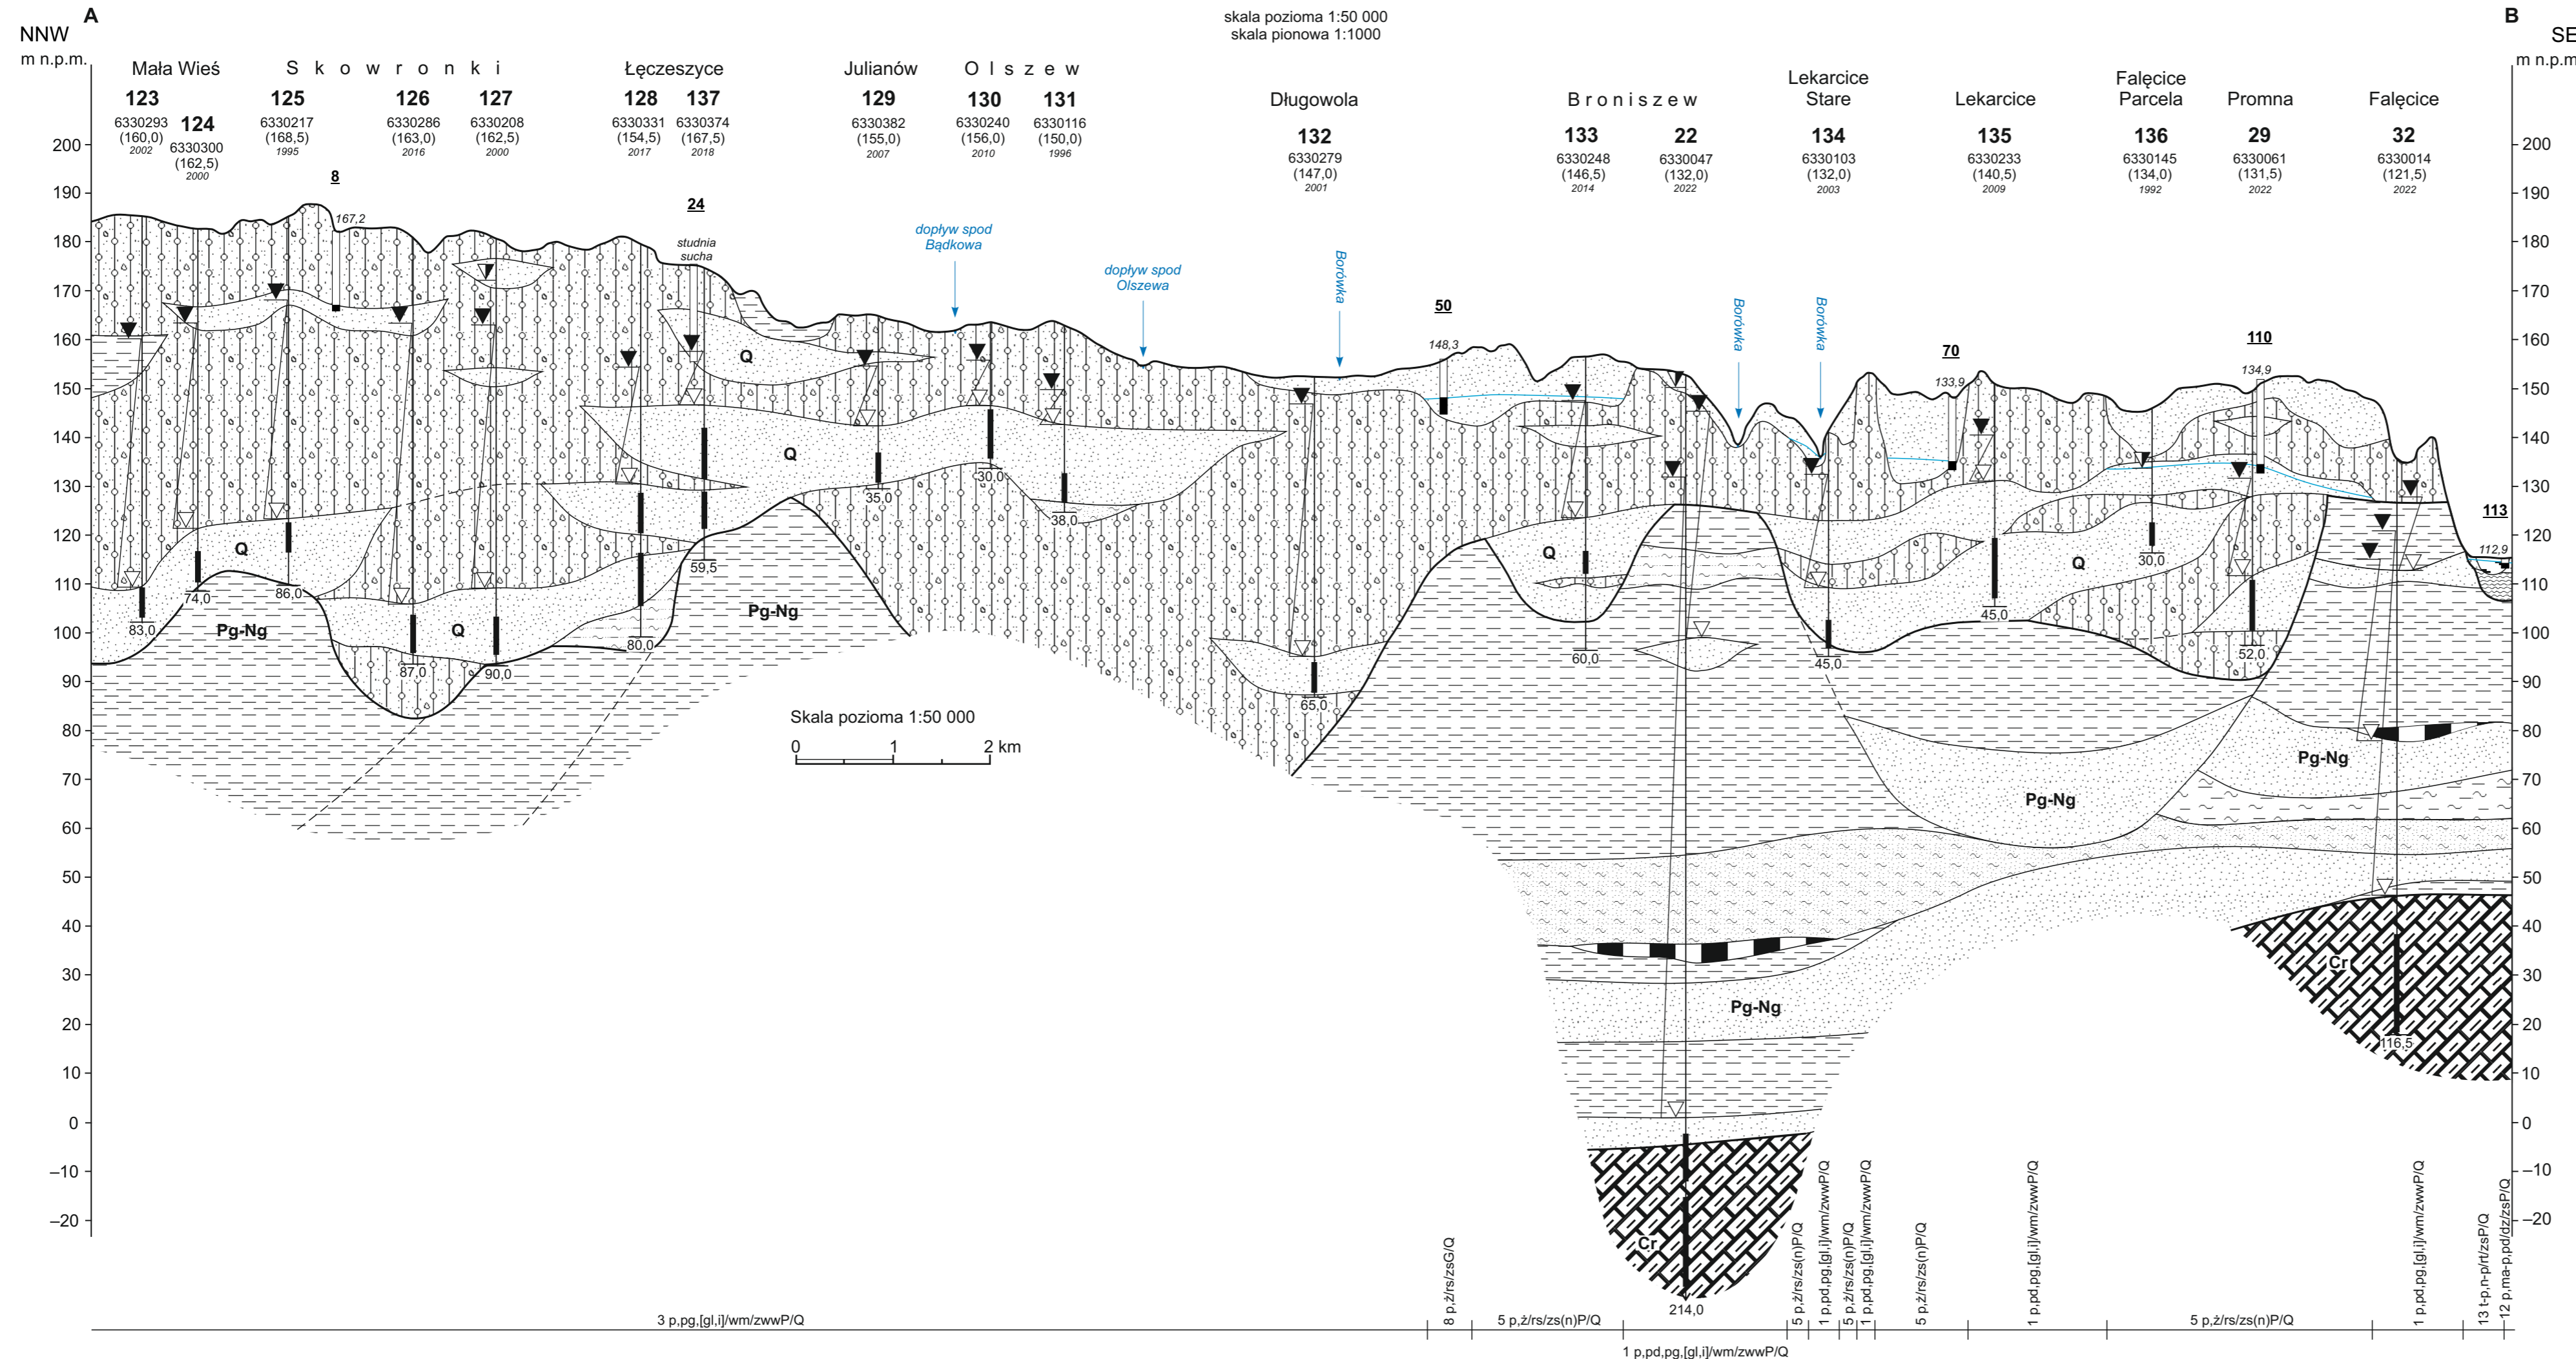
A

NNW
m n.p.m.

skala pozioma 1:50 000
skala pionowa 1:1000

B
SE
m n.p.m.

Mała Wieś
123
6330293
(160,0)
2002

124
6330300
(162,5)
2000

S k o w r o n k i
125
6330217
(168,5)
1995

126
6330286
(163,0)
2016

127
6330208
(162,5)
2000

Łęczeszyce
128
6330331
(154,5)
2017

137
6330374
(167,5)
2018

Julianów
129
6330382
(155,0)
2007

O l s z e w
130
6330240
(156,0)
2010

131
6330116
(150,0)
1996

Długowola
132
6330279
(147,0)
2001

B r o n i s z e w
133
6330248
(146,5)
2014

22
6330047
(132,0)
2022

Lekarcice Stare
134
6330103
(132,0)
2003

Lekarcice
135
6330233
(140,5)
2009

Falęcice Parcela
136
6330145
(134,0)
1992

Promna
29
6330061
(131,5)
2022

Falęcice
32
6330014
(121,5)
2022

200
190
180
170
160
150
140
130
120
110
100
90
80
70
60
50
40
30
20
10
0
−10
−20

8
167,2
24
studnia sucha
dopływ spod Bądkowa
dopływ spod Olszewa
Borówka
50
148,3
Borówka
Borówka
70
133,9
110
134,9
113
112,9

Q
Q
Q
Q
Q
Q
Q
Pg-Ng
Pg-Ng
Pg-Ng
Pg-Ng
Pg-Ng
Cr
Cr

83,0
74,0
86,0
87,0
90,0
80,0
59,5
35,0
30,0
38,0
65,0
60,0
45,0
45,0
30,0
52,0
116,5
214,0

Skala pozioma 1:50 000
0 1 2 km

3 p,pg,[gl,i]/wm/zwwP/Q
8 p,ż/rs/zsG/Q
5 p,ż/rs/zs(n)P/Q
1 p,pd,pg,[gl,i]/wm/zwwP/Q
5 p,ż/rs/zs(n)P/Q
1 p,pd,pg,[gl,i]/wm/zwwP/Q
5 p,ż/rs/zs(n)P/Q
1 p,pd,pg,[gl,i]/wm/zwwP/Q
5 p,ż/rs/zs(n)P/Q
1 p,pd,pg,[gl,i]/wm/zwwP/Q
5 p,ż/rs/zs(n)P/Q
1 p,pd,pg,[gl,i]/wm/zwwP/Q
13 t-p,n-p/rt/zsP/Q
12 p,ma-p,pd/dz/zsP/Q